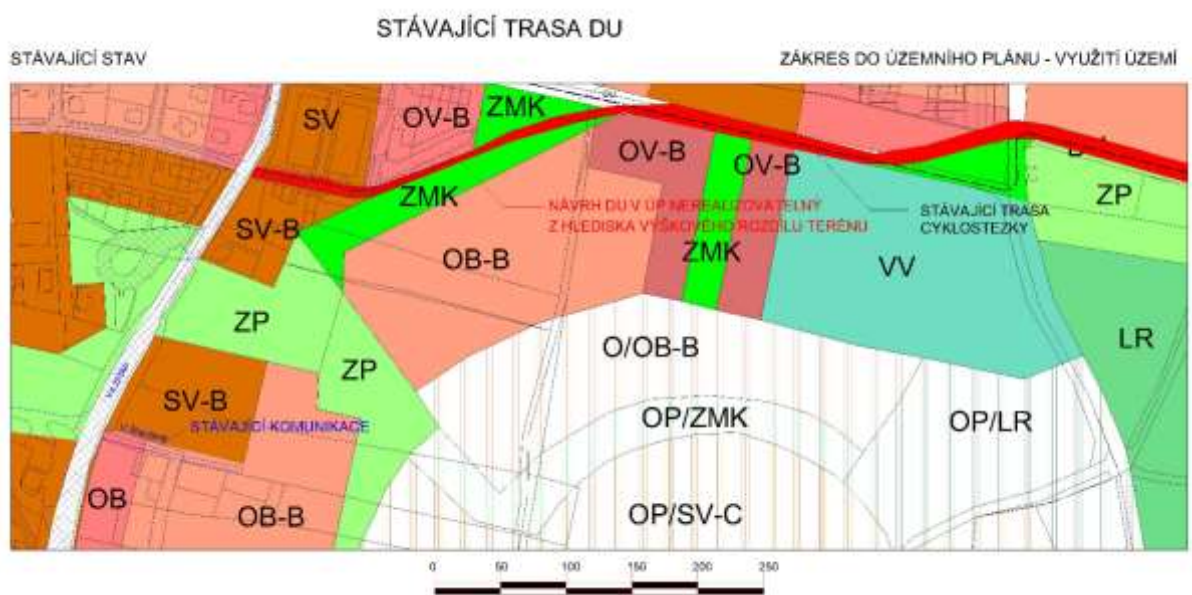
STÁVAJÍCÍ TRASA DU

STÁVAJÍCÍ STAV

ZÁKRES DO ÚZEMNÍHO PLÁNU - VYUŽITÍ ÚZEMÍ

SV

OV-B

ZMK

OV-B

OV-B

ZMK

SV-B

NÁVRH DU V ÚP NEREALIZOVATELNÝ Z HLEDISKA VÝŠKOVÉHO ROZDÍLU TERÉNU

STÁVAJÍCÍ TRASA CYKLOSTEZKY

ZP

OB-B

ZMK

VV

ZP

ZP

O/OB-B

LR

SV-B

STÁVAJÍCÍ KOMUNIKACE

OP/ZMK

OP/LR

OB

OB-B

OP/SV-C

0 50 100 150 200 250